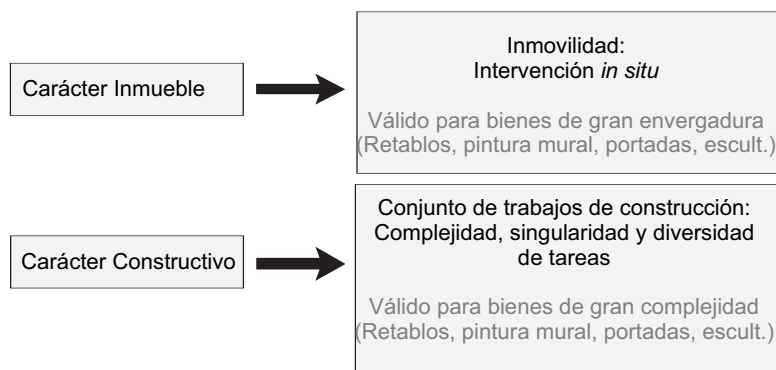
Carácter Inmueble

Inmovilidad:
Intervención *in situ*

Válido para bienes de gran envergadura (Retablos, pintura mural, portadas, escult.)

Carácter Constructivo

Conjunto de trabajos de construcción: Complejidad, singularidad y diversidad de tareas

Válido para bienes de gran complejidad (Retablos, pintura mural, portadas, escult.)